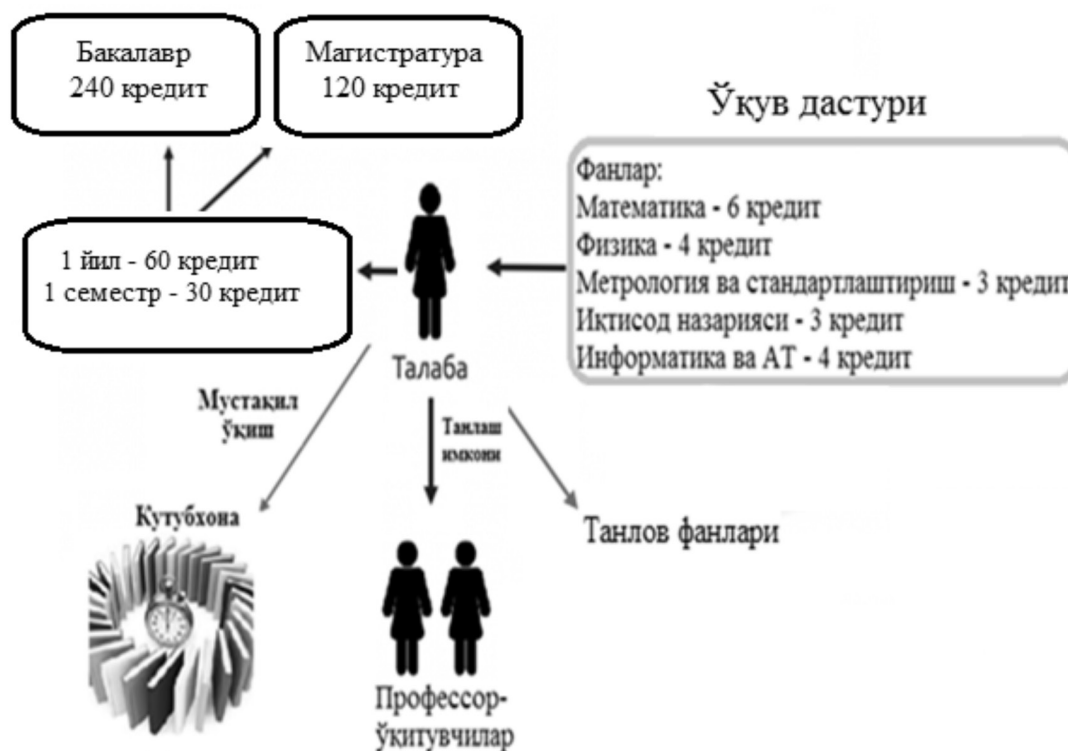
Бакалавр
240 кредит

Магистратура
120 кредит

Ўқув дастури

Фанлар:
Математика - 6 кредит
Физика - 4 кредит
Метрология ва стандартлаштириш - 3 кредит
Иқтисод назарияси - 3 кредит
Информатика ва АТ - 4 кредит

1 йил - 60 кредит
1 семестр - 30 кредит

Талаба

Мустақил ўқиш

Танлаш имкони

Кутубхона

Танлов фанлари

Профессор-ўқитувчилар